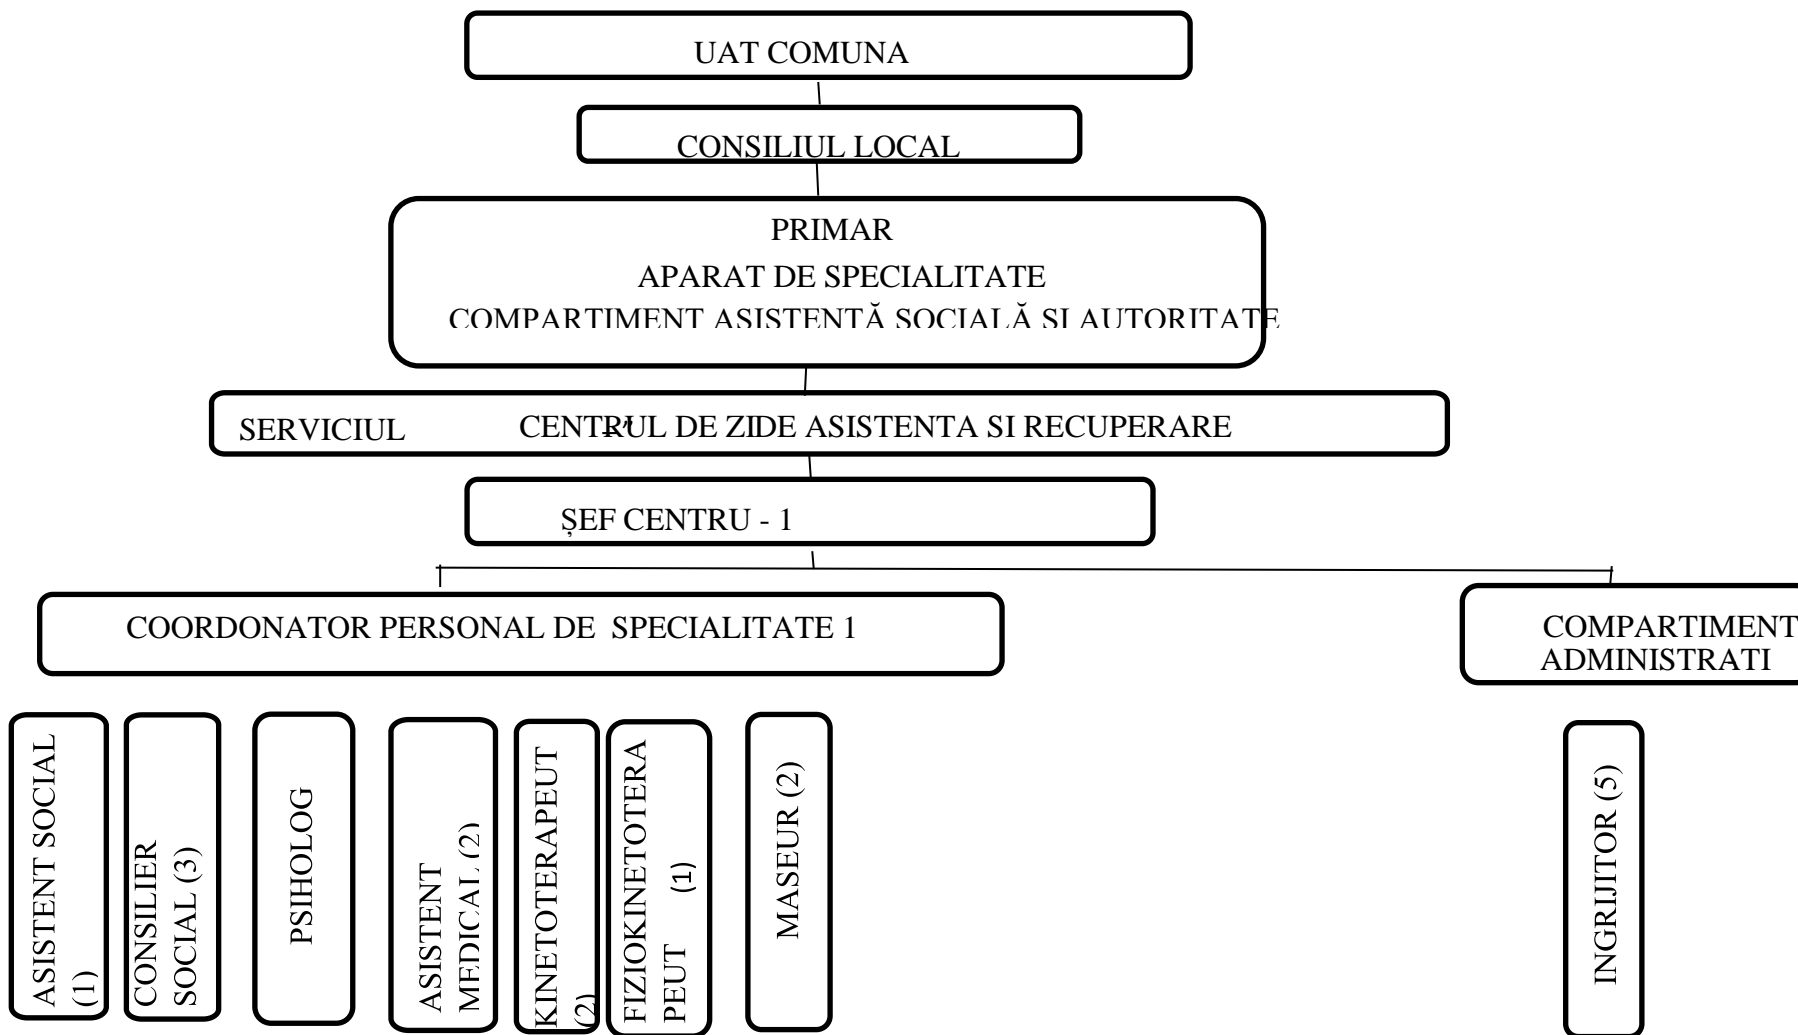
UAT COMUNA

CONSILIUL LOCAL

PRIMAR
APARAT DE SPECIALITATE
COMPARTIMENT ASISTENTĂ SOCIALĂ SI AUTORITATE

SERVICIUL CENTRUL DE ZIDE ASISTENTA SI RECUPERARE

ȘEF CENTRU - 1

COORDONATOR PERSONAL DE SPECIALITATE 1

COMPARTIMENT ADMINISTRATI

ASISTENT SOCIAL (1)

CONSILIER SOCIAL (3)

PSIHOLOG

ASISTENT MEDICAL (2)

KINETOTERAPEUT (2)

FIZIOKINETOTERAPEUT (1)

MASEUR (2)

INGRIJITOR (5)